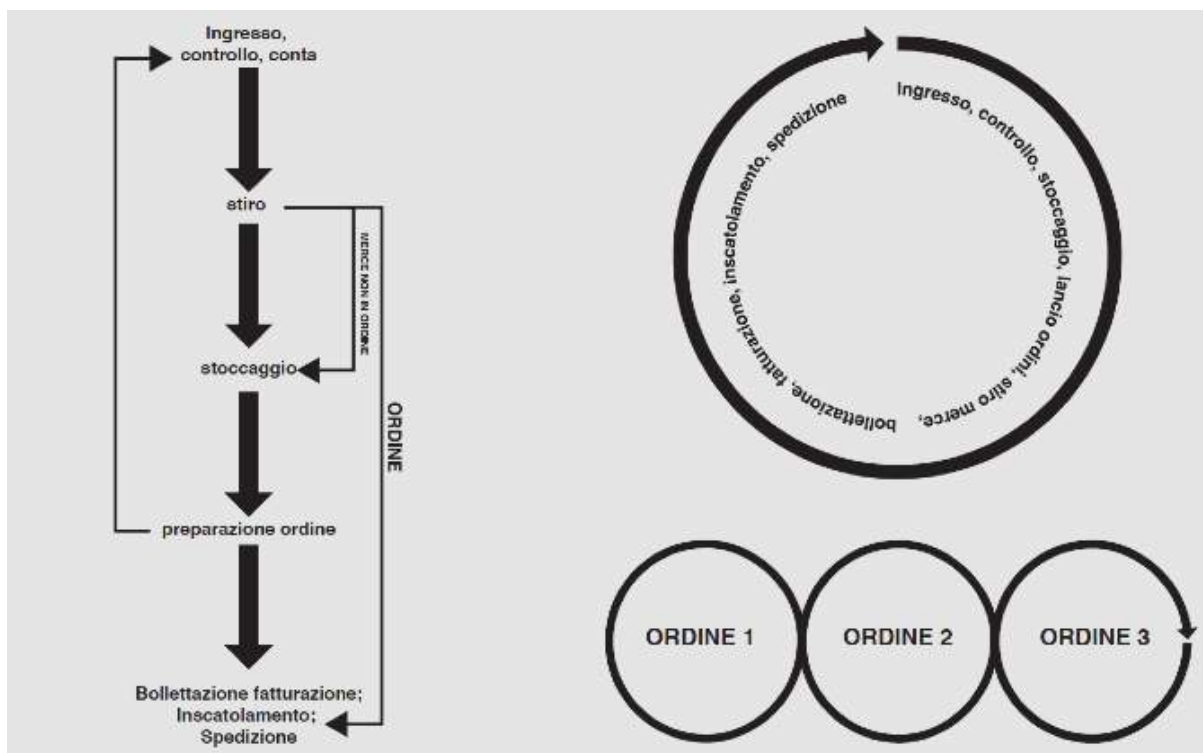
Ingresso, controllo, conta

stiro

MERCE NON IN ORDINE

stoccaggio

ORDINE

preparazione ordine

Bollettazione fatturazione; Inscatolamento; Spedizione

Ingresso, controllo, stoccaggio, lancio ordini, stiro merce, bollettazione, fatturazione, inscatolamento, spedizione

ORDINE 1

ORDINE 2

ORDINE 3